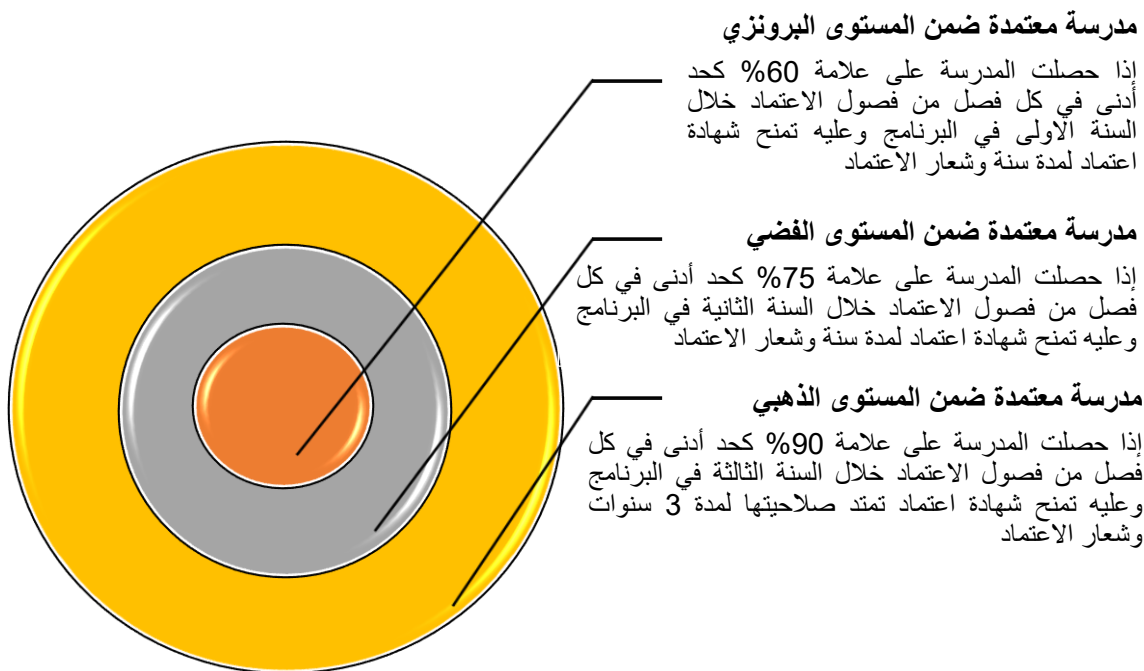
مدرسة معتمدة ضمن المستوى البرونزي

إذا حصلت المدرسة على علامة 60% كحد أدنى في كل فصل من فصول الاعتماد خلال السنة الاولى في البرنامج وعليه تمنح شهادة اعتماد لمدة سنة وشعار الاعتماد

مدرسة معتمدة ضمن المستوى الفضي

إذا حصلت المدرسة على علامة 75% كحد أدنى في كل فصل من فصول الاعتماد خلال السنة الثانية في البرنامج وعليه تمنح شهادة اعتماد لمدة سنة وشعار الاعتماد

مدرسة معتمدة ضمن المستوى الذهبي

إذا حصلت المدرسة على علامة 90% كحد أدنى في كل فصل من فصول الاعتماد خلال السنة الثالثة في البرنامج وعليه تمنح شهادة اعتماد تمتد صلاحيتها لمدة 3 سنوات وشعار الاعتماد